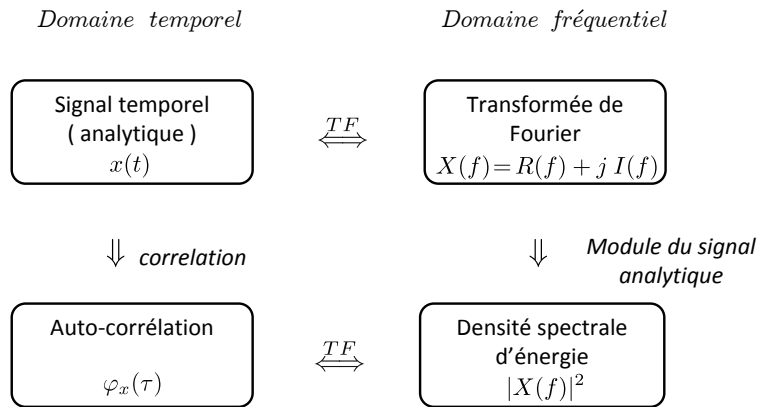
*Domaine temporel*

*Domaine fréquentiel*

Signal temporel ( analytique ) $x(t)$

$\overset{TF}{\Longleftrightarrow}$

Transformée de Fourier $X(f) = R(f) + j\, I(f)$

$\Downarrow$ *correlation*

$\Downarrow$ *Module du signal analytique*

Auto-corrélation $\varphi_x(\tau)$

$\overset{TF}{\Longleftrightarrow}$

Densité spectrale d'énergie $|X(f)|^2$